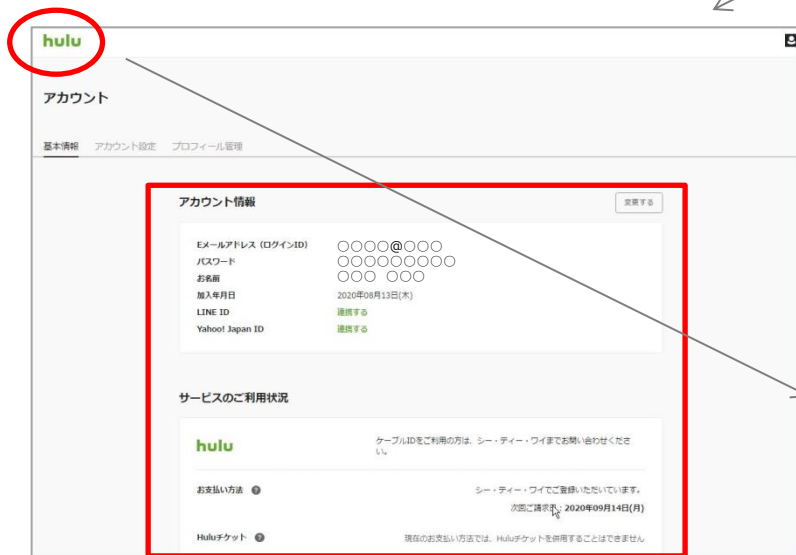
hulu

アカウント

基本情報　アカウント設定　プロフィール管理

アカウント情報

変更する

| | |
|---|---|
| Eメールアドレス（ログインID） | ○○○○@○○○ |
| パスワード | ○○○○○○○○○ |
| お名前 | ○○○ ○○○ |
| 加入年月日 | 2020年08月13日(木) |
| LINE ID | 連携する |
| Yahoo! Japan ID | 連携する |

サービスのご利用状況

hulu

ケーブルIDをご利用の方は、シー・ティー・ワイまでお問い合わせください。

お支払い方法

シー・ティー・ワイでご登録いただいています。

次回ご請求日：2020年09月14日(月)

Huluチケット

現在のお支払い方法では、Huluチケットを併用することはできません